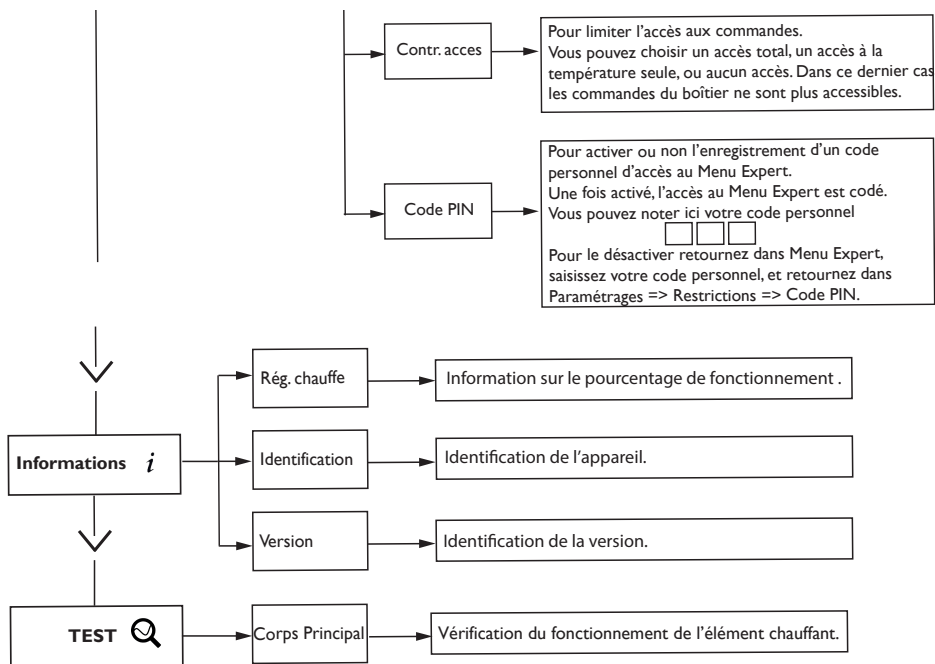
Contr. acces

Pour limiter l'accès aux commandes.
Vous pouvez choisir un accès total, un accès à la température seule, ou aucun accès. Dans ce dernier cas les commandes du boîtier ne sont plus accessibles.

Code PIN

Pour activer ou non l'enregistrement d'un code personnel d'accès au Menu Expert.
Une fois activé, l'accès au Menu Expert est codé.
Vous pouvez noter ici votre code personnel

Pour le désactiver retournez dans Menu Expert, saisissez votre code personnel, et retournez dans Paramétrages => Restrictions => Code PIN.

Informations $i$

Rég. chauffe

Information sur le pourcentage de fonctionnement .

Identification

Identification de l'appareil.

Version

Identification de la version.

TEST

Corps Principal

Vérification du fonctionnement de l'élément chauffant.